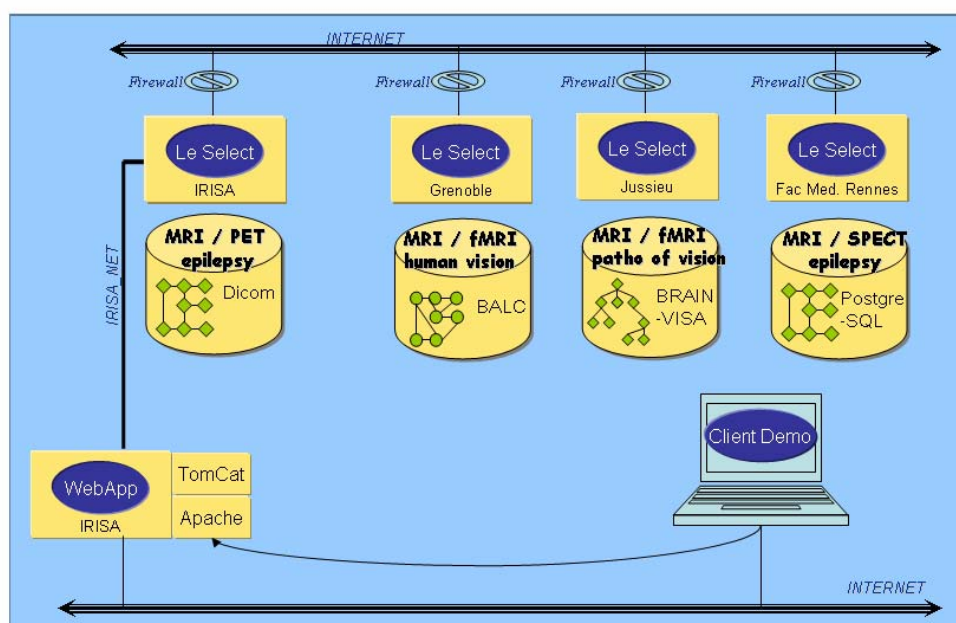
INTERNET

Firewall

Le Select
IRISA

MRI / PET
epilepsy
Dicom

Firewall

Le Select
Grenoble

MRI / fMRI
human vision
BALC

Firewall

Le Select
Jussieu

MRI / fMRI
patho of vision
BRAIN -VISA

Firewall

Le Select
Fac Med. Rennes

MRI / SPECT
epilepsy
Postgre -SQL

IRISA NET

Client Demo

WebApp
IRISA

TomCat

Apache

INTERNET